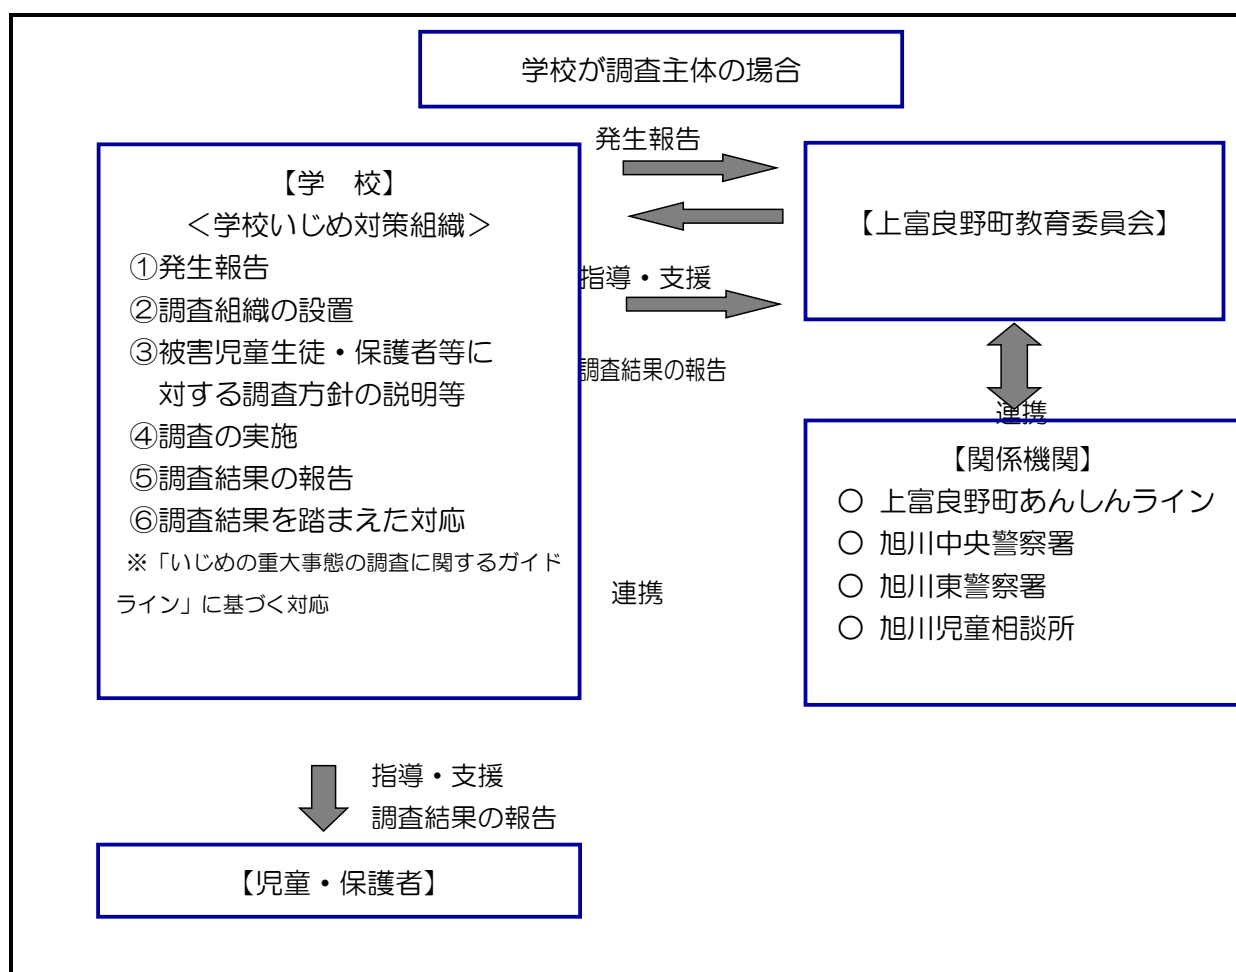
学校が調査主体の場合

発生報告

【学　校】
＜学校いじめ対策組織＞
①発生報告
②調査組織の設置
③被害児童生徒・保護者等に対する調査方針の説明等
④調査の実施
⑤調査結果の報告
⑥調査結果を踏まえた対応
※「いじめの重大事態の調査に関するガイドライン」に基づく対応

指導・支援

調査結果の報告

【上富良野町教育委員会】

連携

【関係機関】
○ 上富良野町あんしんライン
○ 旭川中央警察署
○ 旭川東警察署
○ 旭川児童相談所

連携

指導・支援
調査結果の報告

【児童・保護者】